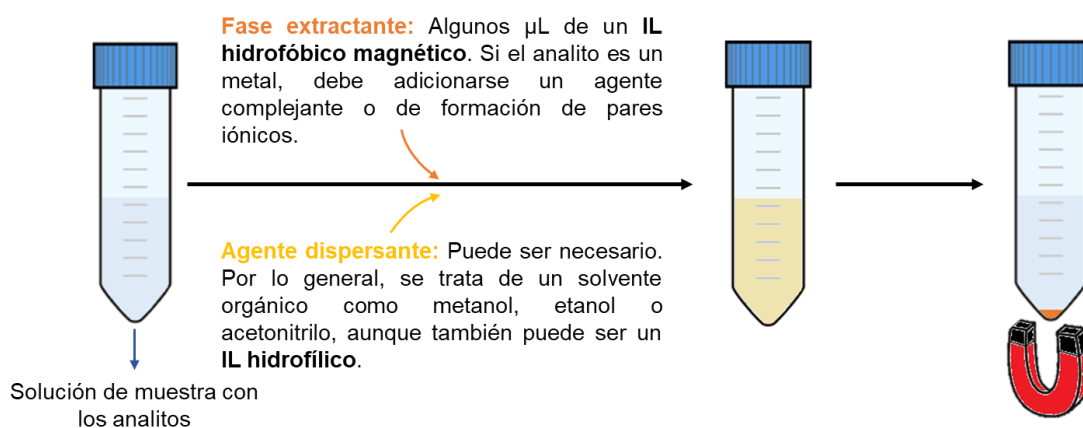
Fase extractante: Algunos µL de un IL hidrofóbico magnético. Si el analito es un metal, debe adicionarse un agente complejante o de formación de pares iónicos.

Agente dispersante: Puede ser necesario. Por lo general, se trata de un solvente orgánico como metanol, etanol o acetonitrilo, aunque también puede ser un IL hidrofílico.

Solución de muestra con los analitos